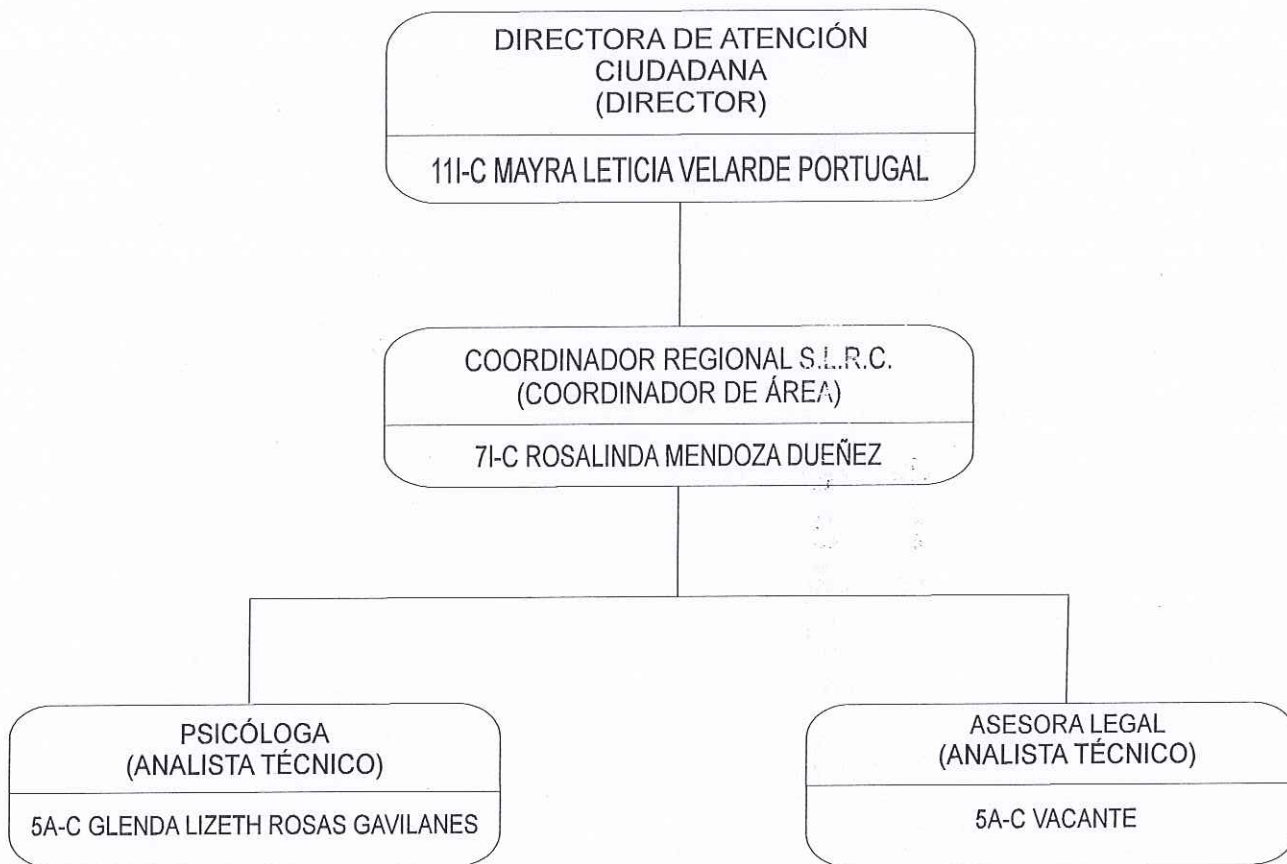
DIRECTORA DE ATENCIÓN CIUDADANA
(DIRECTOR)

11I-C MAYRA LETICIA VELARDE PORTUGAL

COORDINADOR REGIONAL S.L.R.C.
(COORDINADOR DE ÁREA)

7I-C ROSALINDA MENDOZA DUEÑEZ

PSICÓLOGA
(ANALISTA TÉCNICO)

5A-C GLENDA LIZETH ROSAS GAVILANES

ASESORA LEGAL
(ANALISTA TÉCNICO)

5A-C VACANTE